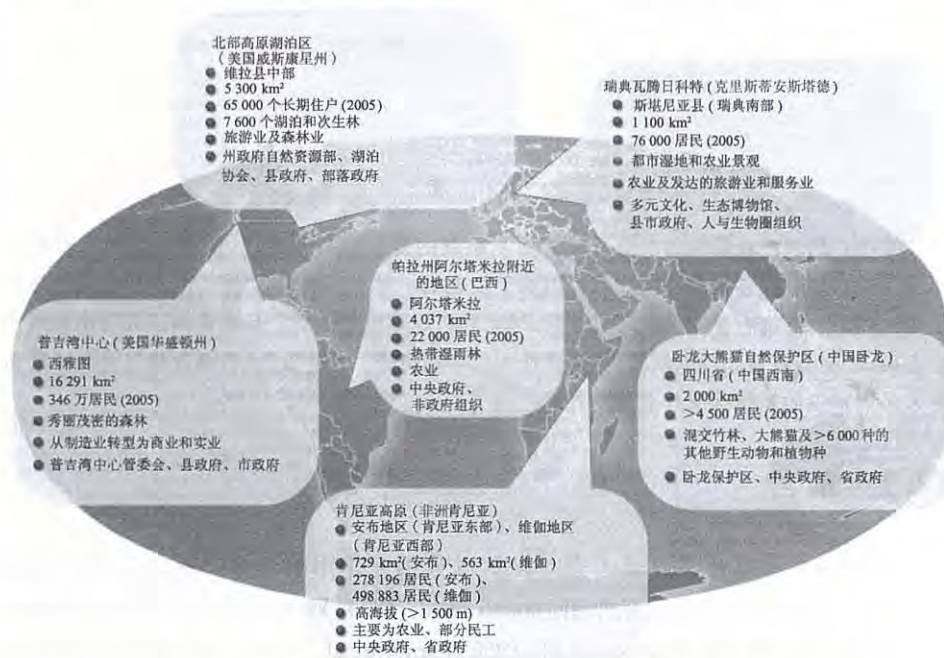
北部高原湖泊区
（美国威斯康星州）
● 维拉县中部
● 5 300 km²
● 65 000 个长期住户 (2005)
● 7 600 个湖泊和次生林
● 旅游业及森林业
● 州政府自然资源部、湖泊协会、县政府、部落政府

瑞典瓦腾日科特（克里斯蒂安斯塔德）
● 斯堪尼亚县（瑞典南部）
● 1 100 km²
● 76 000 居民 (2005)
● 都市湿地和农业景观
● 农业及发达的旅游业和服务业
● 多元文化、生态博物馆、县市政府、人与生物圈组织

帕拉州阿尔塔米拉附近的地区（巴西）
● 阿尔塔米拉
● 4 037 km²
● 22 000 居民 (2005)
● 热带湿雨林
● 农业
● 中央政府、非政府组织

普吉湾中心（美国华盛顿州）
● 西雅图
● 16 291 km²
● 346 万居民 (2005)
● 秀丽茂密的森林
● 从制造业转型为商业和实业
● 普吉湾中心管委会、县政府、市政府

卧龙大熊猫自然保护区（中国卧龙）
● 四川省（中国西南）
● 2 000 km²
● >4 500 居民 (2005)
● 混交竹林、大熊猫及>6 000种的其他野生动物和植物种
● 卧龙保护区、中央政府、省政府

肯尼亚高原（非洲肯尼亚）
● 安布地区（肯尼亚东部）、维伽地区（肯尼亚西部）
● 729 km²(安布)、563 km²(维伽)
● 278 196 居民（安布）、498 883 居民（维伽）
● 高海拔 (>1 500 m)
● 主要为农业、部分民工
● 中央政府、省政府